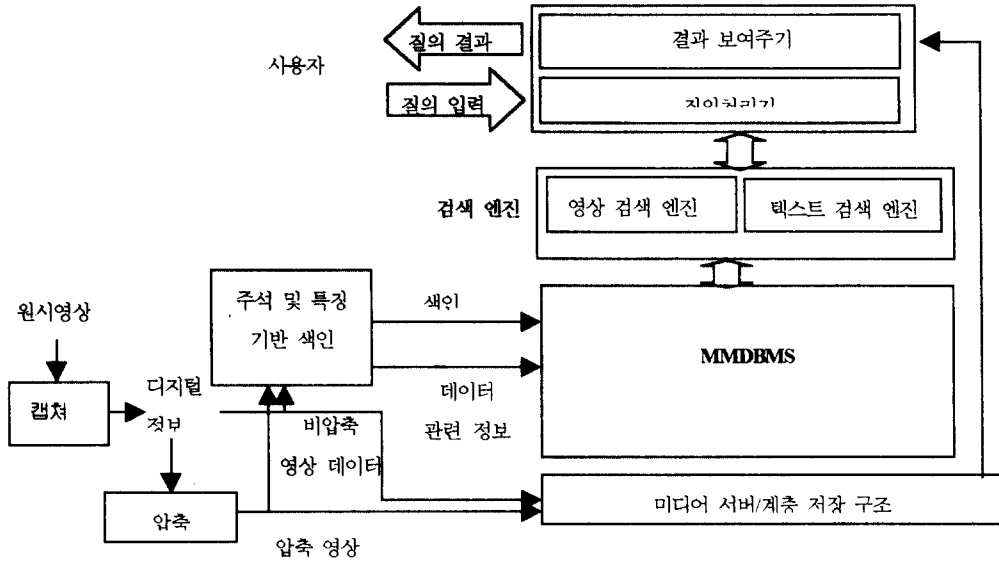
질의 결과

질의 입력

사용자

결과 보여주기

질의처리기

검색 엔진

영상 검색 엔진

텍스트 검색 엔진

원시영상

주석 및 특징 기반 색인

색인

MMDBMS

캡쳐

디지털 정보

데이터 관련 정보

비압축 영상 데이터

압축

미디어 서버/계층 저장 구조

압축 영상